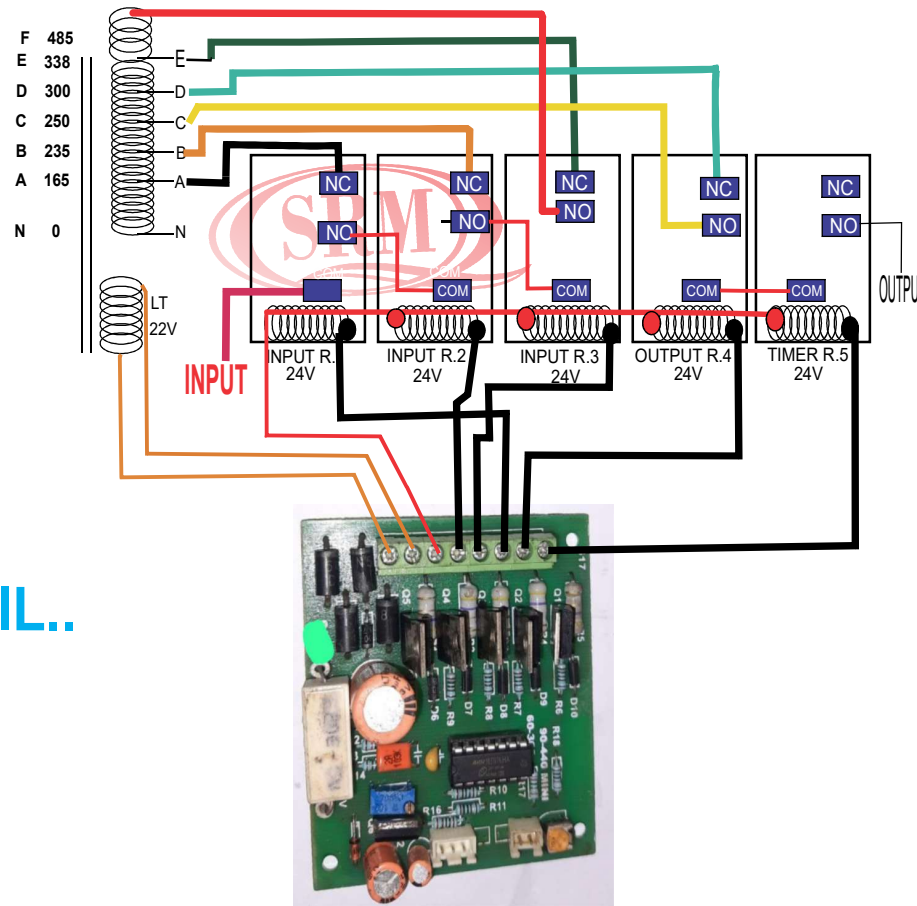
F 485
E 338
D 300
C 250
B 235
A 165
N 0

E
D
C
B
A
N

LT
22V

NC
NO
INPUT R.1
24V

NC
NO
COM
INPUT R.2
24V

NC
NO
COM
INPUT R.3
24V

NC
NO
COM
OUTPUT R.4
24V

NC
NO
COM
TIMER R.5
24V

OUTPU

INPUT

SPM

IL..

Q4
Q3
Q2
Q1
D7
D8
D9
D10
R9
R8
R7
R6
R16
R10
R11
R15
R17